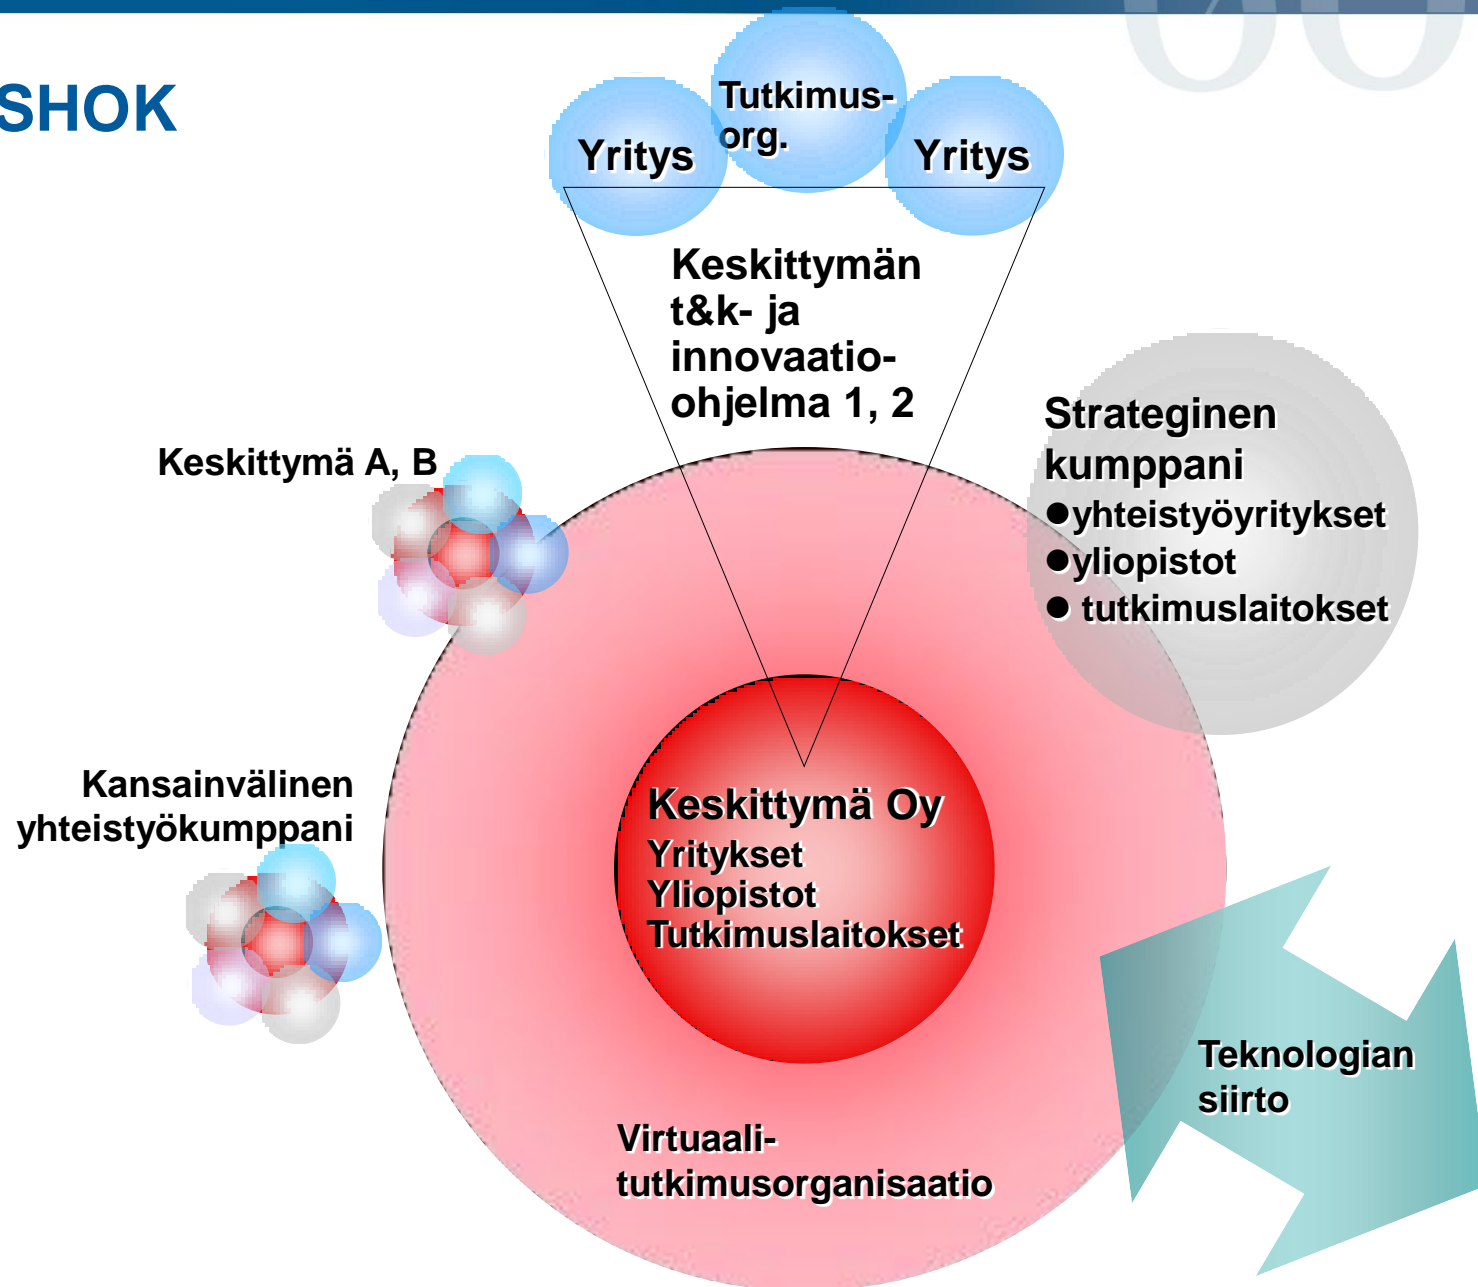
SHOK

Yritys

Tutkimus-org.

Yritys

Keskittymän t&k- ja innovaatio-ohjelma 1, 2

Strateginen kumppani
●yhteistyöyritykset
●yliopistot
● tutkimuslaitokset

Keskittymä A, B

Kansainvälinen yhteistyökumppani

Keskittymä Oy
Yritykset
Yliopistot
Tutkimuslaitokset

Teknologian siirto

Virtuaali-tutkimusorganisaatio